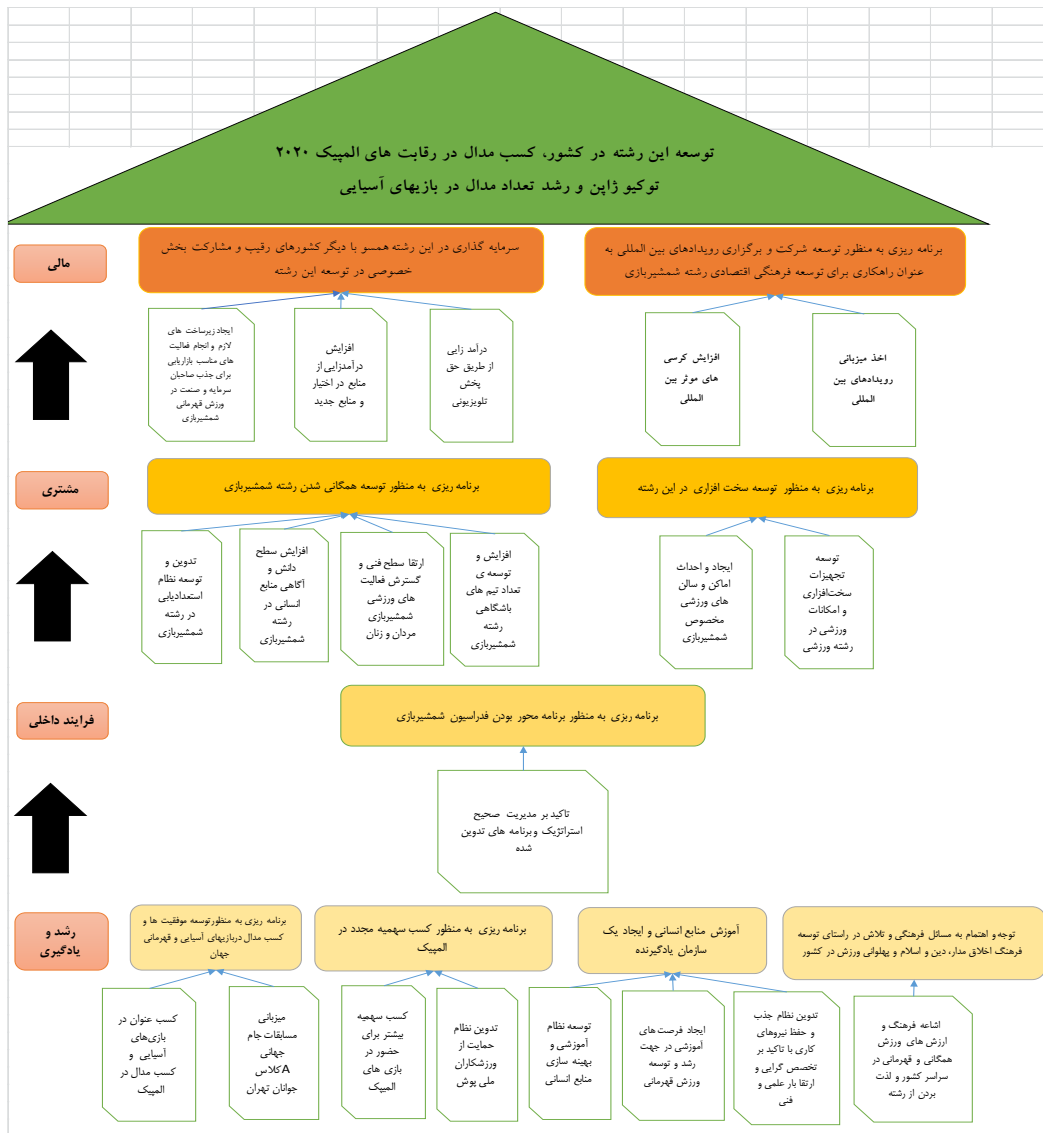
توسعه این رشته در کشور، کسب مدال در رقابت های المپیک ۲۰۲۰ توکیو ژاپن و رشد تعداد مدال در بازیهای آسیایی

مالی

سرمایه گذاری در این رشته همسو با دیگر کشورهای رقیب و مشارکت بخش خصوصی در توسعه این رشته

برنامه ریزی به منظور توسعه شرکت و برگزاری رویدادهای بین المللی به عنوان راهکاری برای توسعه فرهنگی اقتصادی رشته شمشیربازی

ایجاد زیرساخت های لازم و انجام فعالیت های مناسب بازاریابی برای جذب صاحبان سرمایه و صنعت در ورزش قهرمانی شمشیربازی

افزایش درآمدزایی از منابع در اختیار و منابع جدید

درآمد زایی از طریق حق پخش تلویزیونی

افزایش کرسی های موثر بین المللی

اخذ میزبانی رویدادهای بین المللی

مشتری

برنامه ریزی به منظور توسعه همگانی شدن رشته شمشیربازی

برنامه ریزی به منظور توسعه سخت افزاری در این رشته

تدوین و توسعه نظام استعدادیابی در رشته شمشیربازی

افزایش سطح دانش و آگاهی منابع انسانی در رشته شمشیربازی

ارتقا سطح فنی و گسترش فعالیت های ورزشی شمشیربازی مردان و زنان

افزایش و توسعه ی تعداد تیم های باشگاهی رشته شمشیربازی

ایجاد و احداث اماکن و سالن های ورزشی مخصوص شمشیربازی

توسعه تجهیزات سخت‌افزاری و امکانات ورزشی در رشته ورزشی

فرایند داخلی

برنامه ریزی به منظور برنامه محور بودن فدراسیون شمشیربازی

تاکید بر مدیریت صحیح استراتژیک وبرنامه های تدوین شده

رشد و یادگیری

برنامه ریزی به منظورتوسعه موفقیت ها و کسب مدال دربازیهای آسیایی و قهرمانی جهان

برنامه ریزی به منظور کسب سهمیه مجدد در المپیک

آموزش منابع انسانی و ایجاد یک سازمان یادگیرنده

توجه و اهتمام به مسائل فرهنگی و تلاش در راستای توسعه فرهنگ اخلاق مدار، دین و اسلام و پهلوانی ورزش در کشور

کسب عنوان در بازی‌های آسیایی و کسب مدال در المپیک

میزبانی مسابقات جام جهانی A کلاس جوانان تهران

کسب سهمیه بیشتر برای حضور در بازی های المپیک

تدوین نظام حمایت از ورزشکاران ملی پوش

توسعه نظام آموزشی و بهینه سازی منابع انسانی

ایجاد فرصت های آموزشی در جهت رشد و توسعه ورزش قهرمانی

تدوین نظام جذب و حفظ نیروهای کاری با تاکید بر تخصص گرایی و ارتقا بار علمی و فنی

اشاعه فرهنگ و ارزش های ورزش همگانی و قهرمانی در سراسر کشور و لذت بردن از رشته